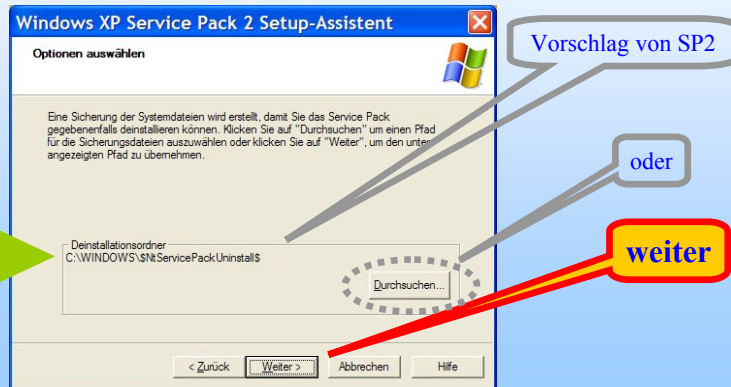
Windows XP Service Pack 2 Setup-Assistent

Optionen auswählen

Vorschlag von SP2

Eine Sicherung der Systemdateien wird erstellt, damit Sie das Service Pack gegebenenfalls deinstallieren können. Klicken Sie auf "Durchsuchen" um einen Pfad für die Sicherungsdateien auszuwählen oder klicken Sie auf "Weiter", um den unten angezeigten Pfad zu übernehmen.

oder

Deinstallationsordner
C:\WINDOWS\$NtServicePackUninstall$

weiter

Durchsuchen...

< Zurück | Weiter > | Abbrechen | Hilfe